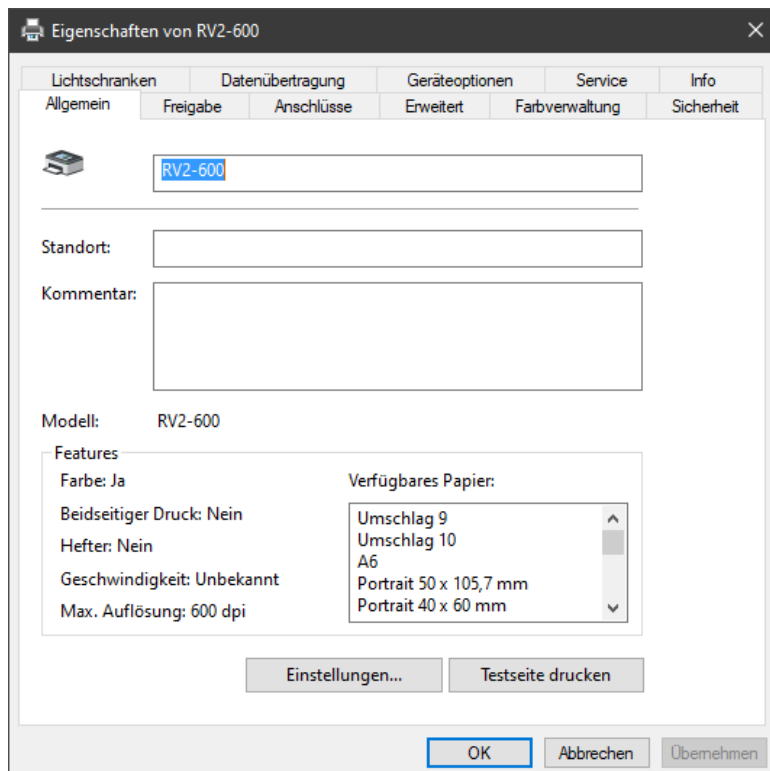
Eigenschaften von RV2-600

Lichtschranken
Datenübertragung
Geräteoptionen
Service
Info
Allgemein
Freigabe
Anschlüsse
Erweitert
Farbverwaltung
Sicherheit

RV2-600

Standort:

Kommentar:

Modell: RV2-600

Features
Farbe: Ja
Beidseitiger Druck: Nein
Hefter: Nein
Geschwindigkeit: Unbekannt
Max. Auflösung: 600 dpi

Verfügbares Papier:
Umschlag 9
Umschlag 10
A6
Portrait 50 x 105,7 mm
Portrait 40 x 60 mm

Einstellungen...
Testseite drucken

OK
Abbrechen
Übernehmen